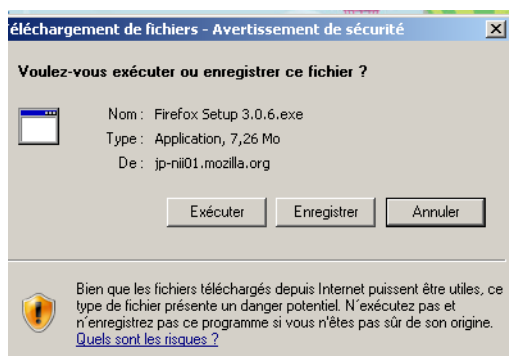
éléchargement de fichiers - Avertissement de sécurité

Voulez-vous exécuter ou enregistrer ce fichier ?

Nom : Firefox Setup 3.0.6.exe
Type : Application, 7,26 Mo
De : jp-nii01.mozilla.org

Exécuter
Enregistrer
Annuler

Bien que les fichiers téléchargés depuis Internet puissent être utiles, ce type de fichier présente un danger potentiel. N´exécutez pas et n´enregistrez pas ce programme si vous n'êtes pas sûr de son origine. Quels sont les risques ?